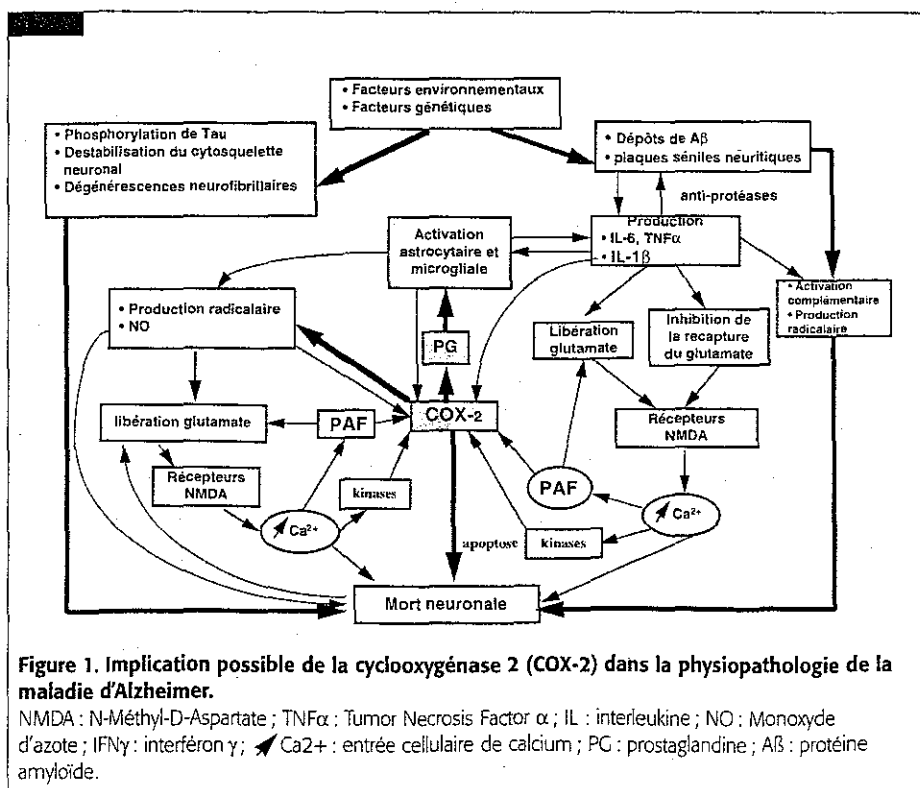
• Facteurs environnementaux
• Facteurs génétiques

• Phosphorylation de Tau
• Destabilisation du cytosquelette neuronal
• Dégénérescences neurofibrillaires

• Dépôts de Aβ
• plaques séniles neuritiques

anti-protéases

Activation astrocytaire et microgliale

Production
• IL-6, TNFα
• IL-1β

• Activation complémentaire
• Production radicalaire

• Production radicalaire
• NO

PG

Libération glutamate

Inhibition de la recapture du glutamate

libération glutamate

PAF

COX-2

Récepteurs NMDA

Récepteurs NMDA

kinases

PAF

$Ca^{2+}$

apoptose

kinases

$Ca^{2+}$

Mort neuronale

**Figure 1. Implication possible de la cyclooxygénase 2 (COX-2) dans la physiopathologie de la maladie d'Alzheimer.**

NMDA : N-Méthyl-D-Aspartate ; TNFα : Tumor Necrosis Factor α ; IL : interleukine ; NO : Monoxyde d'azote ; IFNγ : interféron γ ; Ca2+ : entrée cellulaire de calcium ; PG : prostaglandine ; Aß : protéine amyloïde.